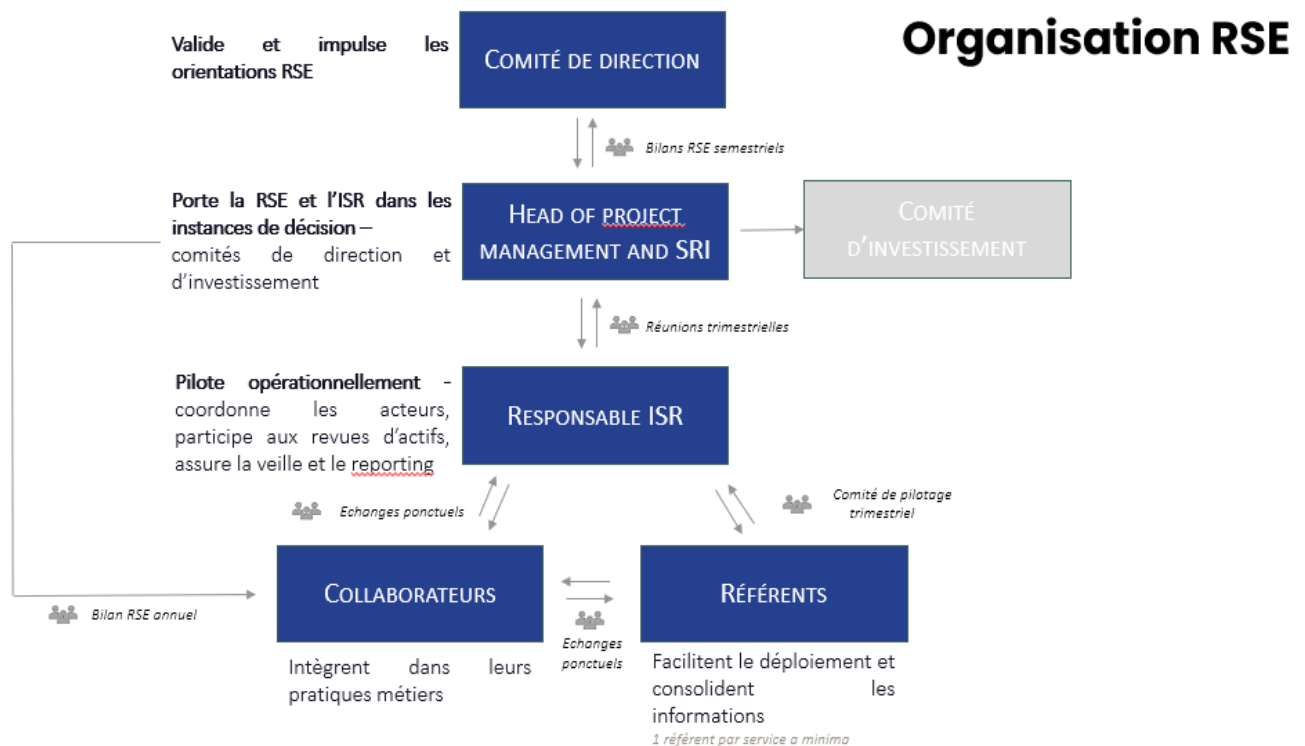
Organisation RSE

Valide et impulse les orientations RSE

Comité de direction

Bilans RSE semestriels

Porte la RSE et l'ISR dans les instances de décision – comités de direction et d'investissement

Head of project management and SRI

Comité d'investissement

Réunions trimestrielles

Pilote opérationnellement – coordonne les acteurs, participe aux revues d'actifs, assure la veille et le reporting

Responsable ISR

Echanges ponctuels

Comité de pilotage trimestriel

Bilan RSE annuel

Collaborateurs

Echanges ponctuels

Référents

Intègrent dans leurs pratiques métiers

Facilitent le déploiement et consolident les informations

1 référent par service a minima